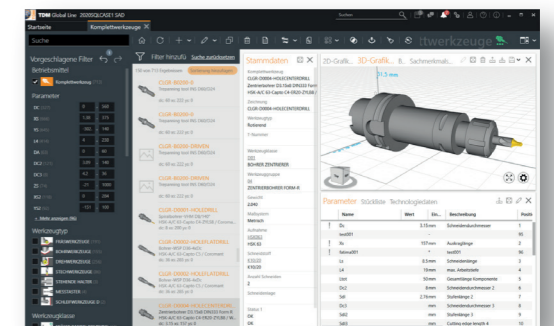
TDM Global Line 2020SQLCASE1 SAD

Startseite Komplettwerkzeuge

Suche

Vorgeschlagene Filter

Betriebsmittel

Komplettwerkzeug

Parameter

Filter hinzufügen Suche zurücksetzen

Stammdaten

2D-Grafik... 3D-Grafik... Sachmerkmal...

:twerkzeuge

C1LOR-80080-B

C1LOR-80080-B

C1LOR-80080-DRIVEN

C1LOR-80080-DRIVEN

C1LOR-D0880-HOLEL/ZENTRI

C1LOR-D0880-HOLEL/ZENTRI

C1LOR-D0880-HOLE/ZENTRI

Werkzeuggruppe

Werkzeugklasse

Parameter Stückliste Technologiedaten

| | Name | Wert | Ein... | Beschreibung | Positi |
|---|---|---|---|---|---|
| | Dc | | 3,15 mm | Schneidendurchmesser | 1 |
| | test001 | | | test001 | 9 |
| | Ls | | 137 mm | Auskraglänge | 2 |
| | helmut001 | | * | test001 | 96 |
| | L1 | | 8,5 mm | Schneidenlänge | 3 |
| | L4 | | 19 mm | max. Arbeitstiefe | 4 |
| | Lmt | | 55 mm | Gesamtlänge Komponente | 5 |
| | Dc2 | | 8 mm | Schneidendurchmesser 2 | 6 |
| | Sd2 | | 2,76 mm | Stufenlänge 2 | 7 |
| | Dc3 | | mm | Schneidendurchmesser 3 | 8 |
| | Sd3 | | mm | Cutting edge length 4 | 10 |

31,5 mm